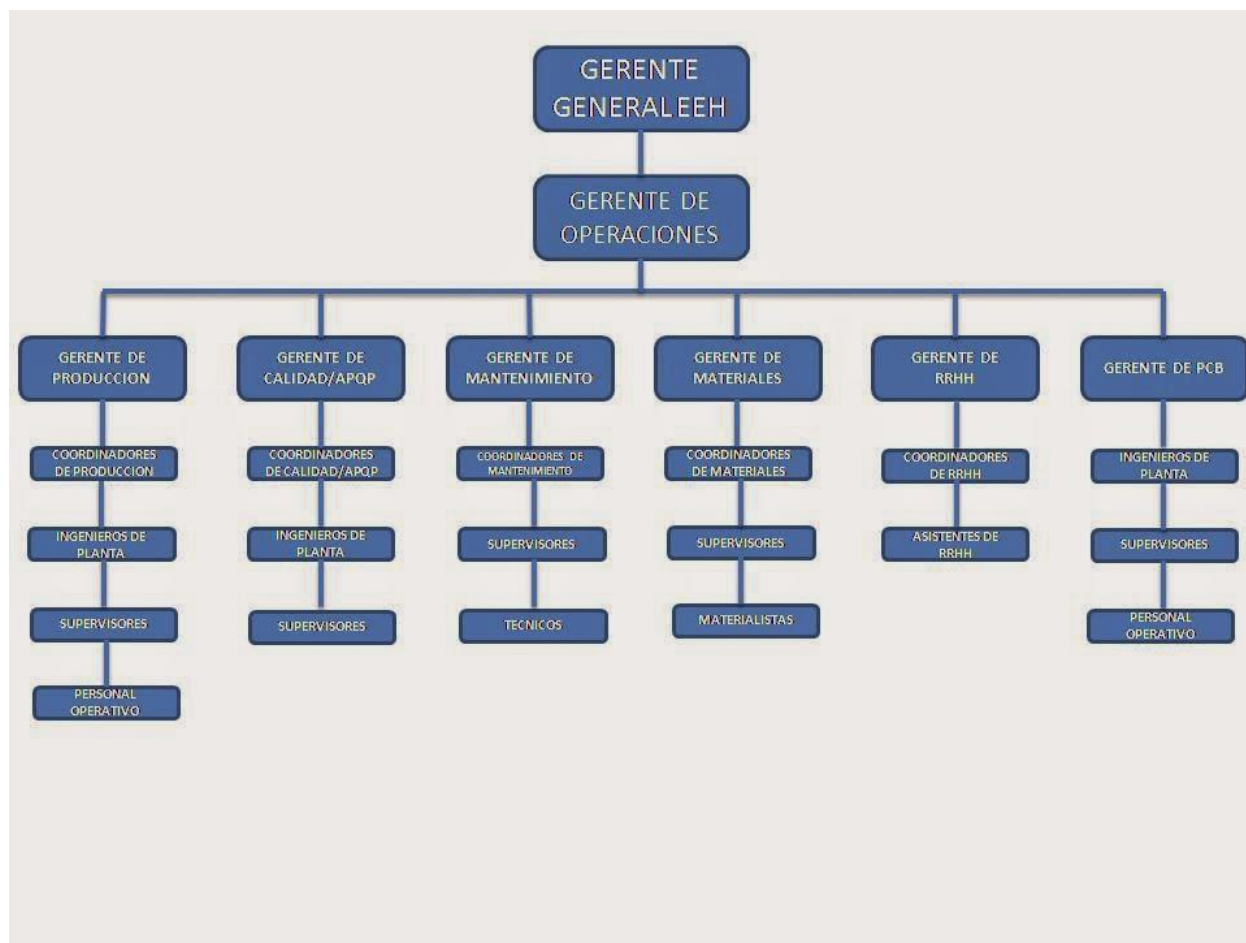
GERENTE GENERALEEH

GERENTE DE OPERACIONES

GERENTE DE PRODUCCION

COORDINADORES DE PRODUCCION

INGENIEROS DE PLANTA

SUPERVISORES

PERSONAL OPERATIVO

GERENTE DE CALIDAD/APQP

COORDINADORES DE CALIDAD/APQP

INGENIEROS DE PLANTA

SUPERVISORES

GERENTE DE MANTENIMIENTO

COORDINADORES DE MANTENIMIENTO

SUPERVISORES

TECNICOS

GERENTE DE MATERIALES

COORDINADORES DE MATERIALES

SUPERVISORES

MATERIALISTAS

GERENTE DE RRHH

COORDINADORES DE RRHH

ASISTENTES DE RRHH

GERENTE DE PCB

INGENIEROS DE PLANTA

SUPERVISORES

PERSONAL OPERATIVO